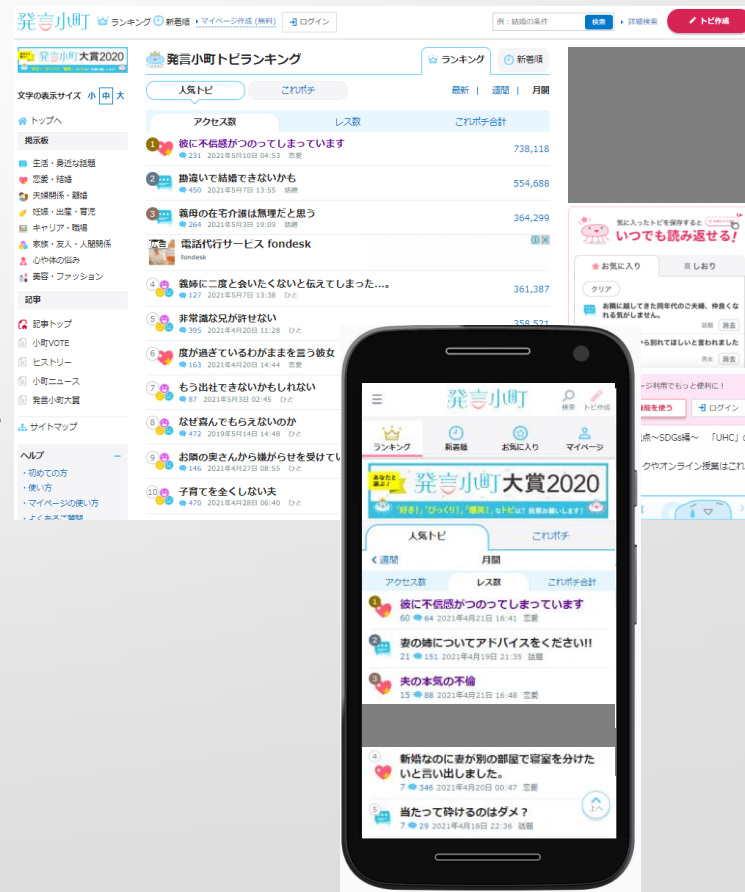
発言小町 ランキング 新着順 マイページ作成（無料） ログイン
例：結婚の条件 検索 詳細検索 トピ作成

発言小町大賞2020

文字の表示サイズ 小 中 大

トップへ

掲示板
生活・身近な話題
恋愛・結婚
夫婦関係・離婚
妊娠・出産・育児
キャリア・職場
家族・友人・人間関係
心や体の悩み
美容・ファッション

記事
記事トップ
小町VOTE
ヒストリー
小町ニュース
発言小町大賞

サイトマップ

ヘルプ
・初めての方
・使い方
・マイページの使い方
・よくあるご質問

発言小町トピランキング
ランキング 新着順
人気トピ これポチ
最新 | 週間 | 月間
アクセス数 レス数 これポチ合計

1 彼に不信感がつのってしまっています 231 2021年5月10日 04:53 恋愛 738,118
2 勘違いで結婚できないかも 450 2021年5月7日 13:55 結婚 554,688
3 義母の在宅介護は無理だと思う 264 2021年5月3日 19:09 結婚 364,299
広告 電話代行サービス fondesk fondesk
4 義姉に二度と会いたくないと伝えてしまった…。 127 2021年5月7日 13:38 ひと 361,387
5 非常識な兄が許せない 395 2021年4月20日 11:28 ひと 358,521
6 度が過ぎているわがままを言う彼女 163 2021年4月20日 14:44 恋愛
7 もう出社できないかもしれない 87 2021年5月3日 02:45 ひと
8 なぜ喜んでもらえないのか 472 2019年5月14日 14:48 ひと
9 お隣の奥さんから嫌がらせを受けてい 146 2021年4月27日 08:55 ひと
10 子育てを全くしない夫 470 2021年4月28日 06:40 ひと

気に入ったトピを保存すると いつでも読み返せる!
お気に入り しおり
クリア
お隣に越してきた同年代のご夫婦、仲良くなれる気がしません。 話題 消去
…から別れてほしいと言われました 消去
…ージ利用でもっと便利に！
…録を使う ログイン
…点～SDGs編～ 「UHC」の
…クやオンライン授業はこれ

発言小町 検索 トピ作成
ランキング 新着順 お気に入り マイページ
あなたと選ぶ！ 発言小町大賞2020 「好き！」「びっくり！」「爆笑」なトピは？ 投票お願いします！
人気トピ これポチ
＜週間 月間
アクセス数 レス数 これポチ合計
1 彼に不信感がつのってしまっています 60 64 2021年4月21日 16:41 恋愛
2 妻の姉についてアドバイスをください!! 21 151 2021年4月19日 21:35 話題
3 夫の本気の不倫 15 88 2021年4月21日 16:48 恋愛
4 新婚なのに妻が別の部屋で寝室を分けたいと言い出しました。 7 346 2021年4月20日 00:47 恋愛
5 当たって砕けるのはダメ？ 7 29 2021年4月18日 22:36 話題
上へ